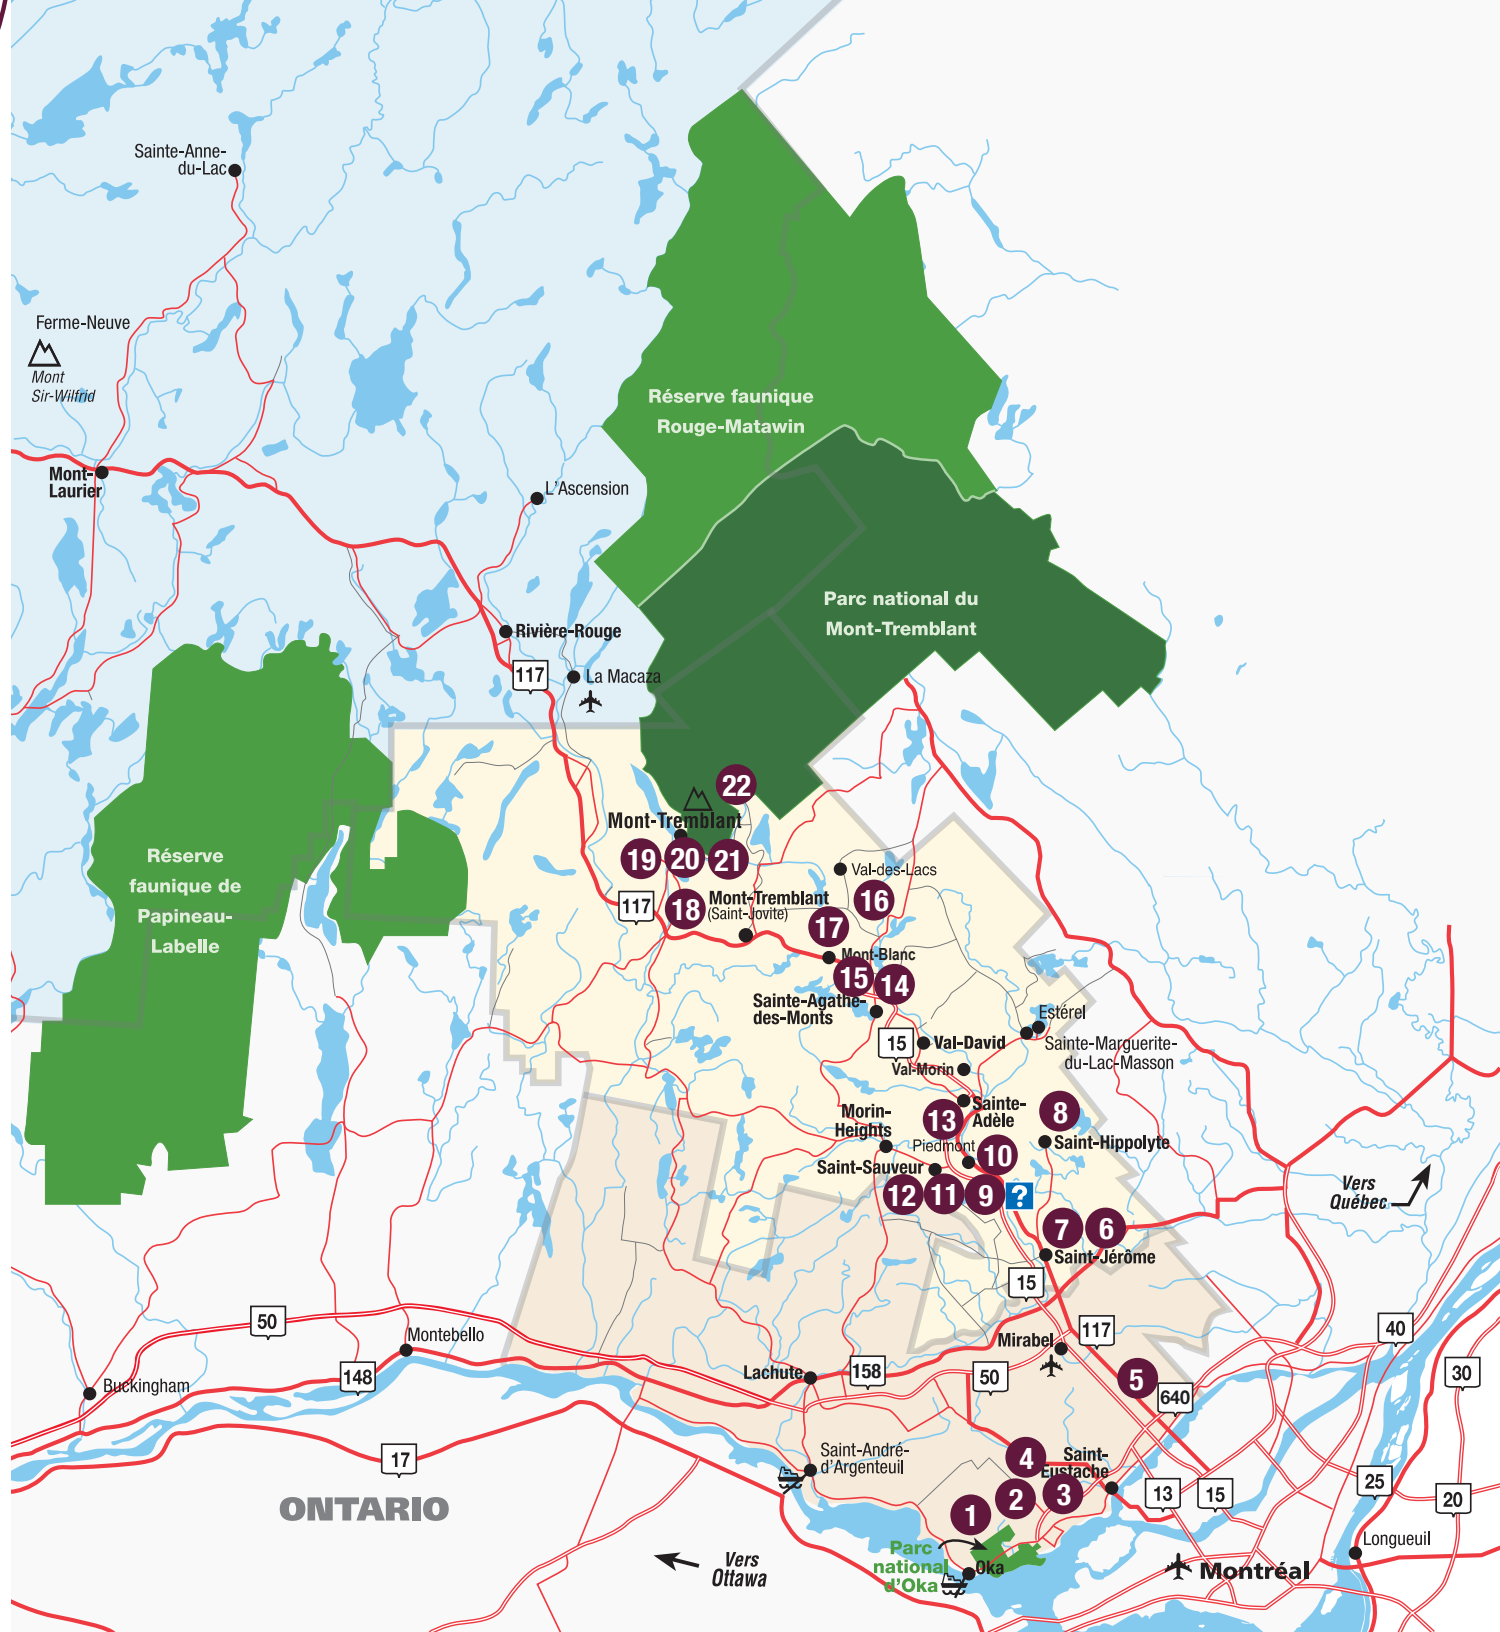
Sainte-Anne-du-Lac

Ferme-Neuve

Mont Sir-Wilfrid

Mont-Laurier

L'Ascension

Réserve faunique Rouge-Matawin

Parc national du Mont-Tremblant

Rivière-Rouge

117

La Macaza

Réserve faunique de Papineau-Labelle

22

Mont-Tremblant

19 20 21

Val-des-Lacs

117

18 Mont-Tremblant (Saint-Jovite)

16

17

Mont-Blanc

15 14

Sainte-Agathe-des-Monts

Estérel

15 Val-David

Sainte-Marguerite-du-Lac-Masson

Val-Morin

Morin-Heights

13 Sainte-Adèle

8

Piedmont

Saint-Hippolyte

Saint-Sauveur

10

12 11 9

?

Vers Québec

7 6

Saint-Jérôme

15

50

Montebello

Mirabel

117

148

Buckingham

Lachute

158

50

5

640

40

30

17

Saint-André-d'Argenteuil

4

Saint-Eustache

25

ONTARIO

1 2 3

13 15

20

Longueuil

Parc national d'Oka

Oka

Vers Ottawa

Montréal